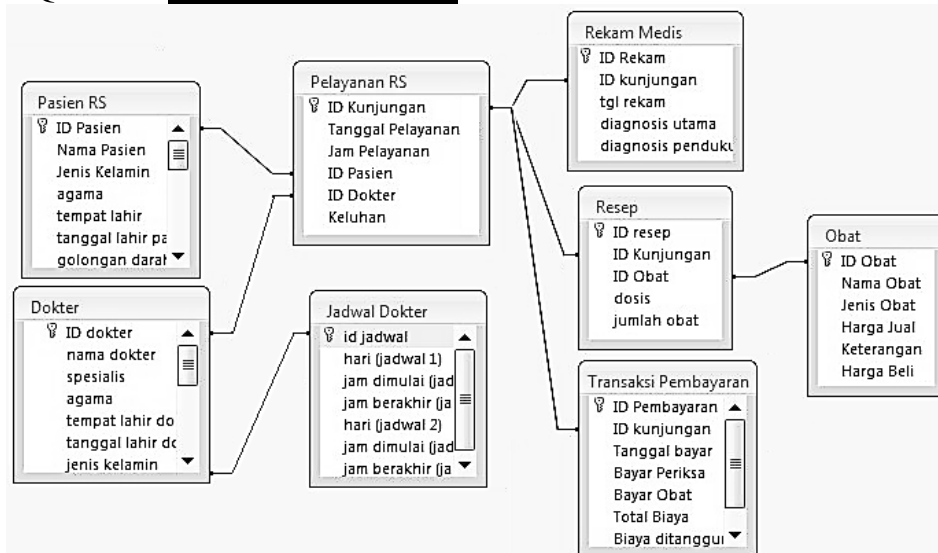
Pasien RS
ID Pasien
Nama Pasien
Jenis Kelamin
agama
tempat lahir
tanggal lahir pa
golongan daral

Pelayanan RS
ID Kunjungan
Tanggal Pelayanan
Jam Pelayanan
ID Pasien
ID Dokter
Keluhan

Rekam Medis
ID Rekam
ID kunjungan
tgl rekam
diagnosis utama
diagnosis pendukı

Resep
ID resep
ID Kunjungan
ID Obat
dosis
jumlah obat

Obat
ID Obat
Nama Obat
Jenis Obat
Harga Jual
Keterangan
Harga Beli

Dokter
ID dokter
nama dokter
spesialis
agama
tempat lahir do
tanggal lahir do
jenis kelamin

Jadwal Dokter
id jadwal
hari (jadwal 1)
jam dimulai (jad
jam berakhir (ja
hari (jadwal 2)
jam dimulai (jad
jam berakhir (ja

Transaksi Pembayaran
ID Pembayaran
ID kunjungan
Tanggal bayar
Bayar Periksa
Bayar Obat
Total Biaya
Biaya ditanggu